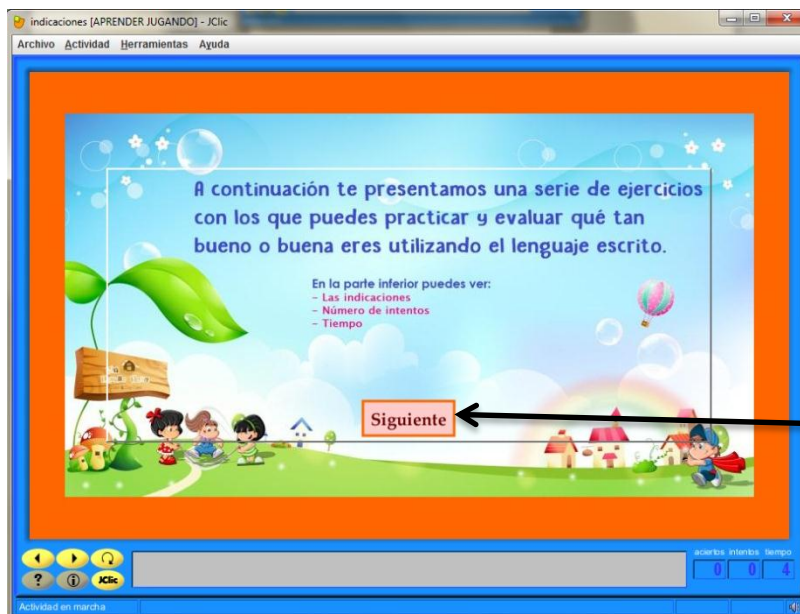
indicaciones [APRENDER JUGANDO] - JClic

Archivo Actividad Herramientas Ayuda

A continuación te presentamos una serie de ejercicios con los que puedes practicar y evaluar qué tan bueno o buena eres utilizando el lenguaje escrito.

En la parte inferior puedes ver:
- Las indicaciones
- Número de intentos
- Tiempo

Siguiente

JClic

aciertos intentos tiempo
0 0 4

Actividad en marcha